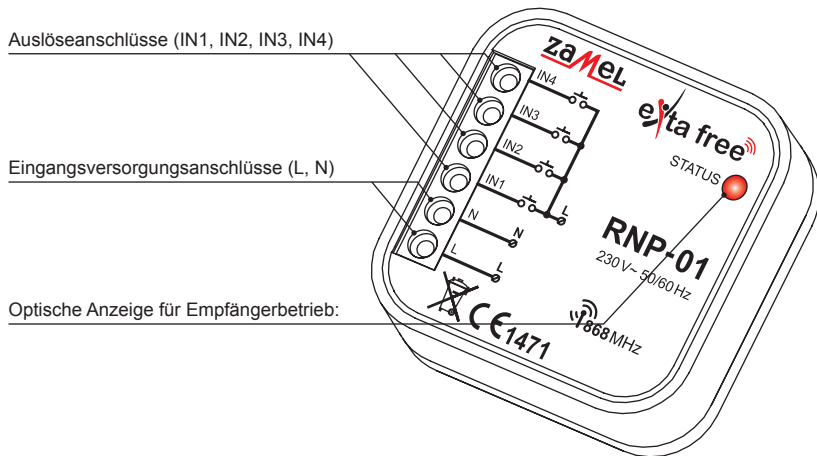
Auslöseanschlüsse (IN1, IN2, IN3, IN4)

Eingangsversorgungsanschlüsse (L, N)

Optische Anzeige für Empfängerbetrieb:

ZAMEL

exta free

STATUS

IN4
IN3
IN2
IN1
N
L
L
N
L

RNP-01
230 V~ 50/60 Hz

868 MHz

CE 1471